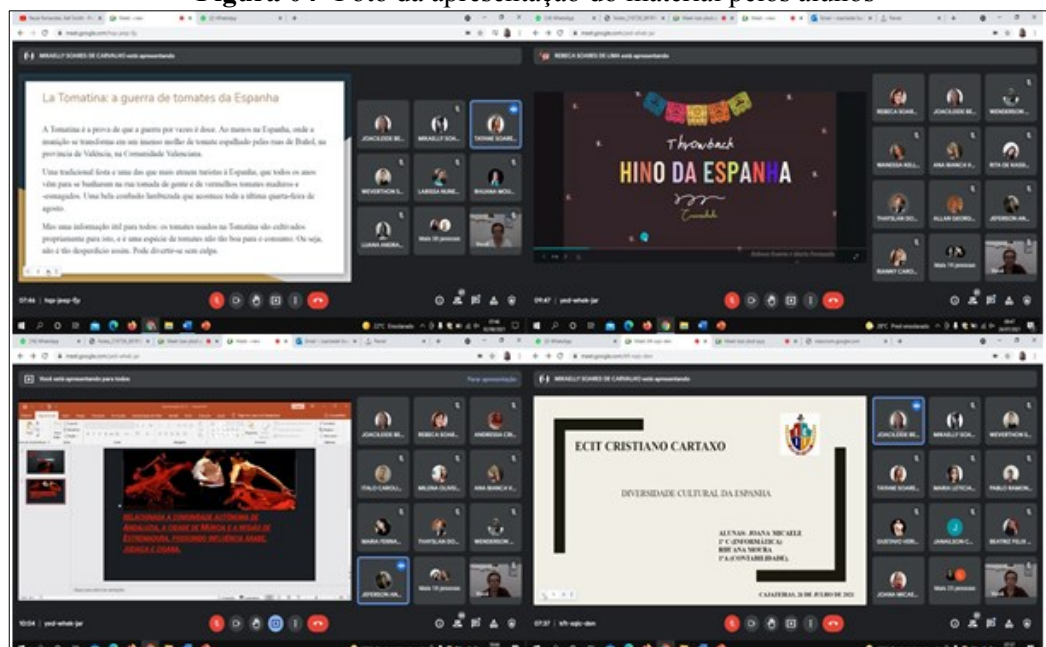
Figura 6 - Foto da apresentação do material pelos alunos

MIRAELLY SOARES DE CARVALHO está apresentando

La Tomatina: a guerra de tomates da Espanha

A Tomatina é a prova de que a guerra por vezes é doce. Ao menos na Espanha, onde a munição se transforma em um imenso molho de tomate espalhado pelas ruas de Buñol, na província de Valência, na Comunidade Valenciana.

Uma tradicional festa e uma das que mais atraem turistas à Espanha, que todos os anos vêm para se banharem na rua tomada de gente e de vermelhos tomates maduros e «esmagados». Uma bela confusão lambuzada que acontece toda a última quarta-feira de agosto.

Mas uma informação útil para todos: os tomates usados na Tomatina são cultivados propriamente para isto, e é uma espécie de tomates não tão boa para o consumo. Ou seja, não é tão desperdício assim. Pode divertir-se sem culpa.

JOACILEIDE BE... MIRAELLY SOA... TAYANE SOARE... WEVERTHON S... LARISSA NUNE... RHUANA MOU... LUANA ANDRA... Mais 20 pessoas

07:46 | hqp-jzep-fjy

REBECA SOARES DE LIMA está apresentando

Throwback
HINO DA ESPANHA

REBECA SOARE... JOACILEIDE BE... WENDERSON... WANESSA KELL... ANA BIANCA V... RITA DE KASSI... THAYSLAN DO... ALLAN GEORD... JEFERSON AN... RIANNY CARO... Mais 14 pessoas

09:47 | yed-whek-jar

Você está apresentando para todos
Parar apresentação

RELACIONADA À COMUNIDADE AUTÔNOMA DE ANDALUZIA, À CIDADE DE MÚRCIA E À REGIÃO DE EXTREMADURA, POSSUINDO INFLUÊNCIA ÁRABE, JUDAICA E CIGANA.

JOACILEIDE BE... REBECA SOARE... ANDRESSA CRI... ITALO CAROLL... MILENA OLIVEI... ANA BIANCA V... MARIA FERNA... THAYSLAN DO... WENDERSON... JEFERSON AN... Mais 18 pessoas

10:04 | yed-whek-jar

MIRAELLY SOARES DE CARVALHO está apresentando

ECIT CRISTIANO CARTAXO

DIVERSIDADE CULTURAL DA ESPANHA

ALUNAS: JOANA MICAELE
1º C (INFORMÁTICA)
RHUANA MOURA
1º A (CONTABILIDADE)

CAJAZEIRAS, 26 DE JULHO DE 2021

JOACILEIDE BE... MIRAELLY SOA... WEVERTHON S... TAYANE SOARE... MARIA LETICIA... PABLO RAMON... GUSTAVO HER... JANAILSON C... BEATRIZ FELIX... JOANA MICAE... Mais 25 pessoas

07:37 | kft-xqjc-den